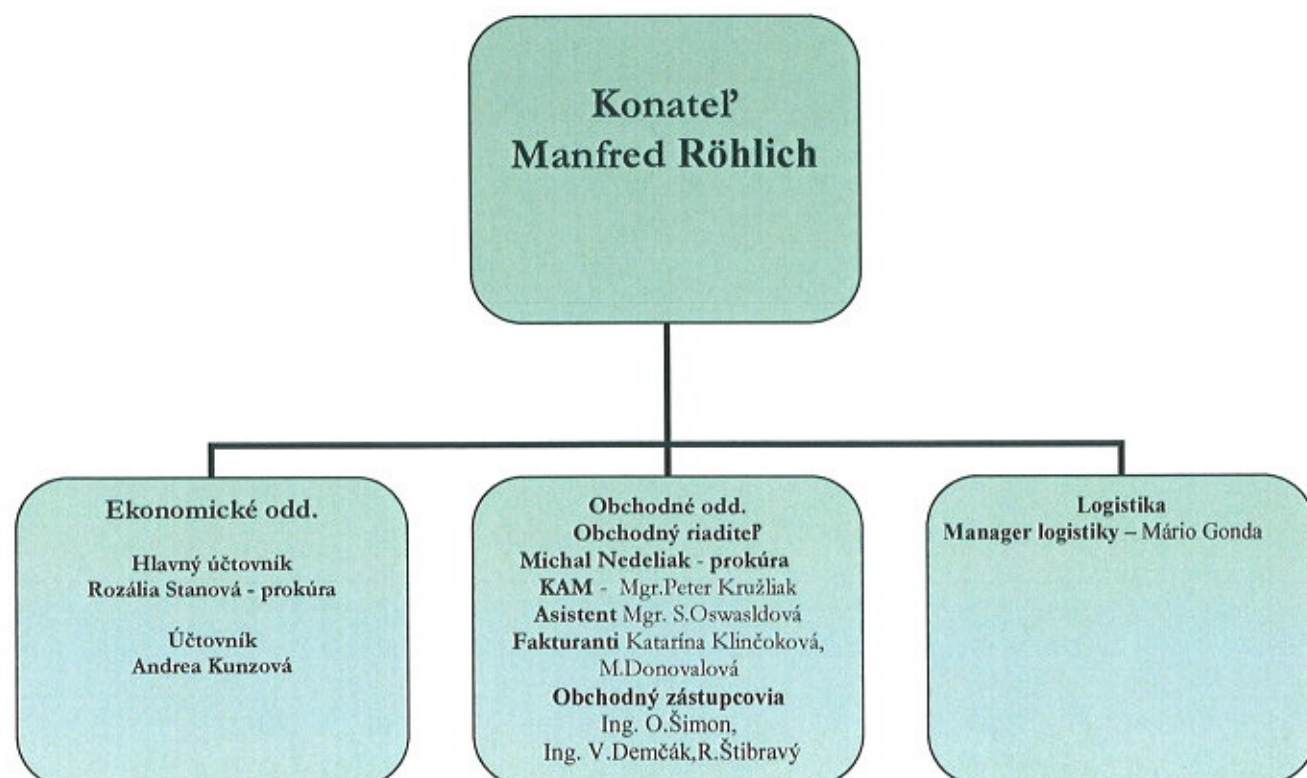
Konateľ
Manfred Röhlich

Ekonomické odd.

Hlavný účtovník
Rozália Stanová - prokúra

Účtovník
Andrea Kunzová

Obchodné odd.
Obchodný riaditeľ
Michal Nedeliak - prokúra
KAM - Mgr.Peter Kružliak
Asistent Mgr. S.Oswasldová
Fakturanti Katarína Klinčoková, M.Donovalová
Obchodný zástupcovia
Ing. O.Šimon,
Ing. V.Demčák,R.Štibravý

Logistika
Manager logistiky – Mário Gonda